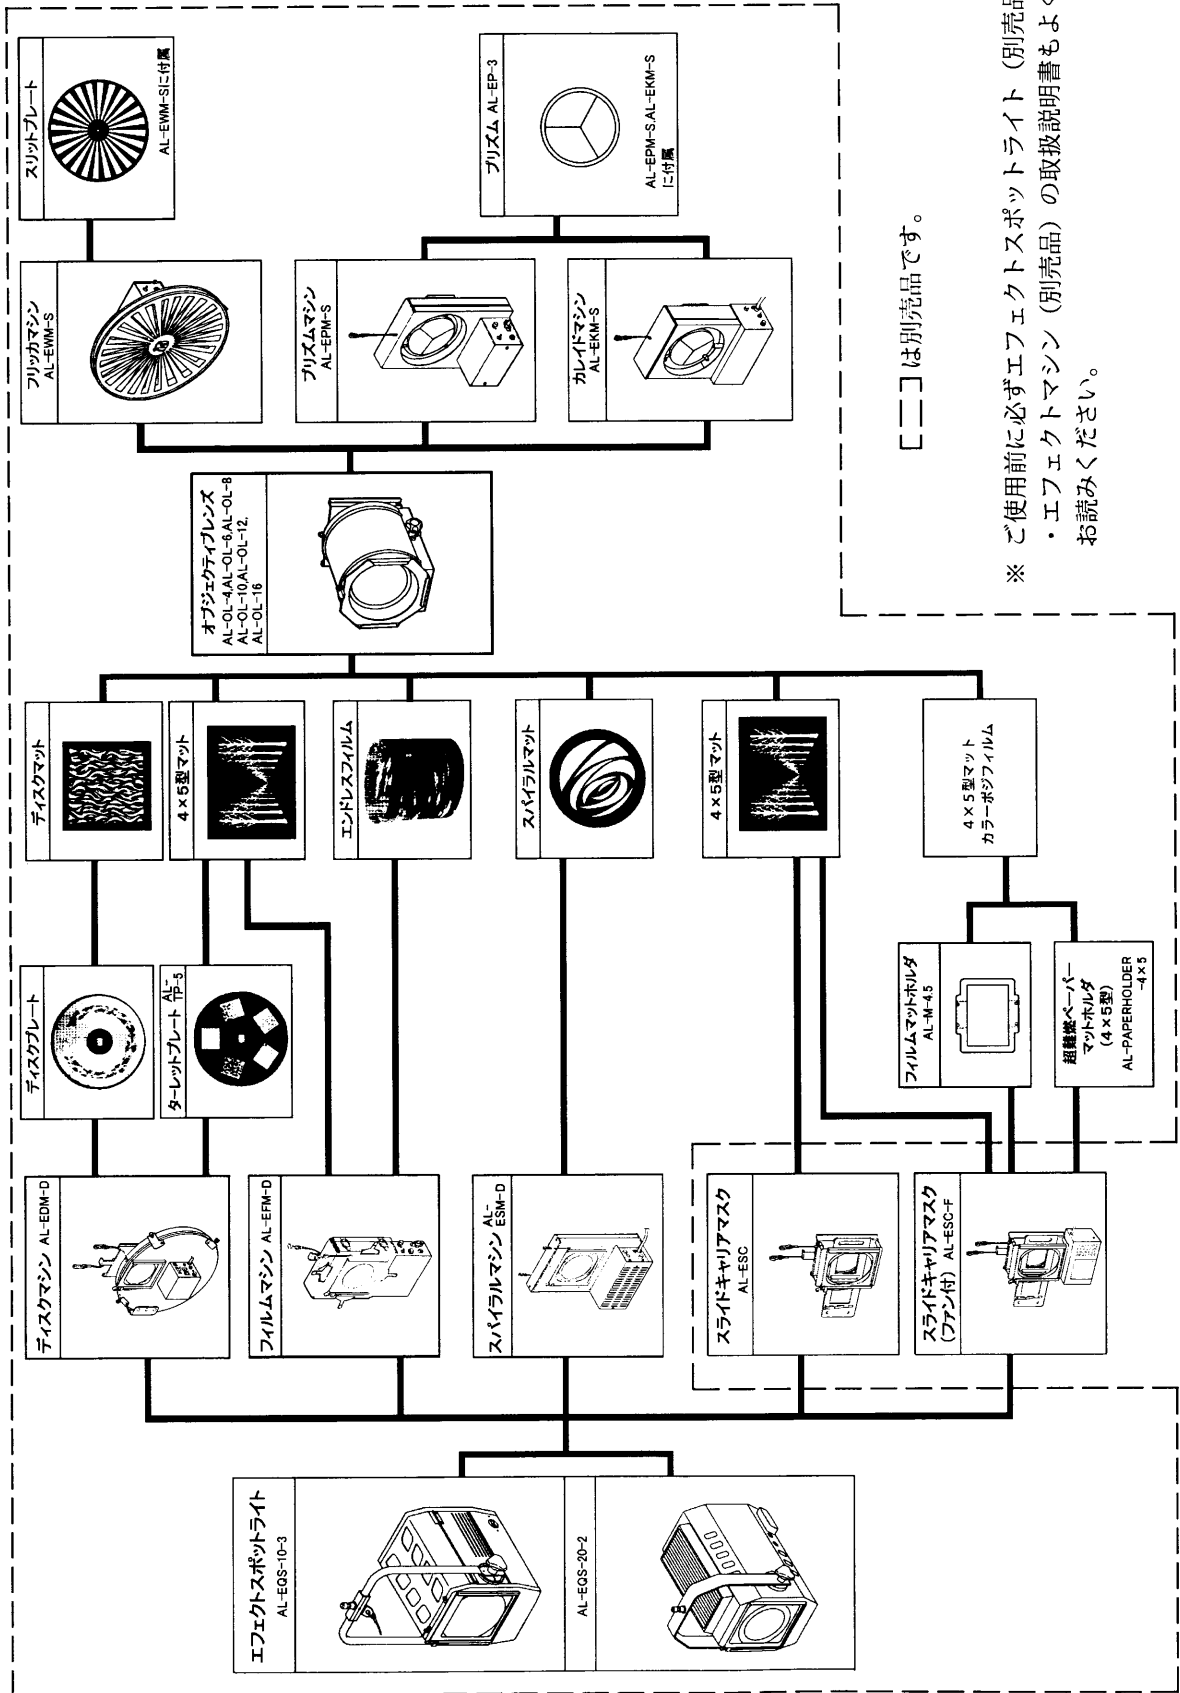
エフェクトスポットライト
AL-EQS-10-3
AL-EQS-20-2

ディスクマシン AL-EDM-D
フィルムマシン AL-EFM-D
スパイラルマシン AL-ESM-D
スライドキャリアマスク AL-ESC
スライドキャリアマスク (ファン付) AL-ESC-F

ディスクプレート
ターレットプレート AL-TP-5
フィルムマットホルダ AL-M-4.5
超難燃ペーパーマットホルダ (4×5型) AL-PAPERHOLDER-4×5

ディスクマット
4×5型マット
エンドレスフィルム
スパイラルマット
4×5型マット
4×5型マット カラーポジフィルム

オブジェクティブレンズ
AL-OL-4,AL-OL-6,AL-OL-8
AL-OL-10,AL-OL-12,
AL-OL-16

フリッカマシン AL-EWM-S
スリットプレート AL-EWM-Sに付属
プリズムマシン AL-EPM-S
カレイドマシン AL-EKM-S
プリズム AL-EP-3
AL-EPM-S,AL-EKM-Sに付属

[ ] は別売品です。

※ ご使用前に必ずエフェクトスポットライト（別売品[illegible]
・エフェクトマシン（別売品）の取扱説明書もよく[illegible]
お読みください。